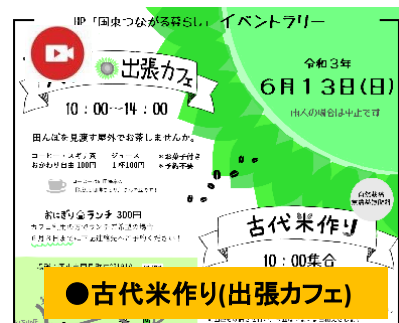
HP「国東つながる暮らし」イベントラリー

出張カフェ

10：00～14：00

田んぼを見渡す野外でお茶しませんか。

コーヒー・ハーブティー
お好きなお茶 100円

ジュース
1杯100円

※お菓子付き
※予約不要

おにぎり＆ランチ 300円

令和3年
6月13日(日)

雨天の場合は中止です

古代米作り

10：00集合

●古代米作り(出張カフェ)